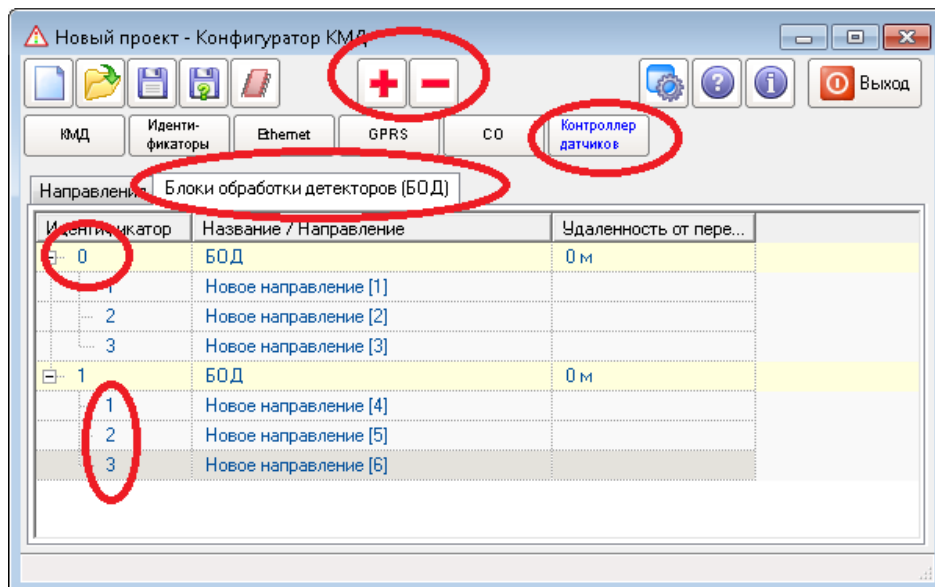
Новый проект - Конфигуратор КМД

Выход

КМД
Иденти-фикаторы
Ethernet
GPRS
CO
Контроллер датчиков

Направления
Блоки обработки детекторов (БОД)

| Идентификатор | Название / Направление | Удаленность от пере... |
|---|---|---|
| 0 | БОД | 0 м |
| 1 | Новое направление [1] | |
| 2 | Новое направление [2] | |
| 3 | Новое направление [3] | |
| 1 | БОД | 0 м |
| 1 | Новое направление [4] | |
| 2 | Новое направление [5] | |
| 3 | Новое направление [6] | |